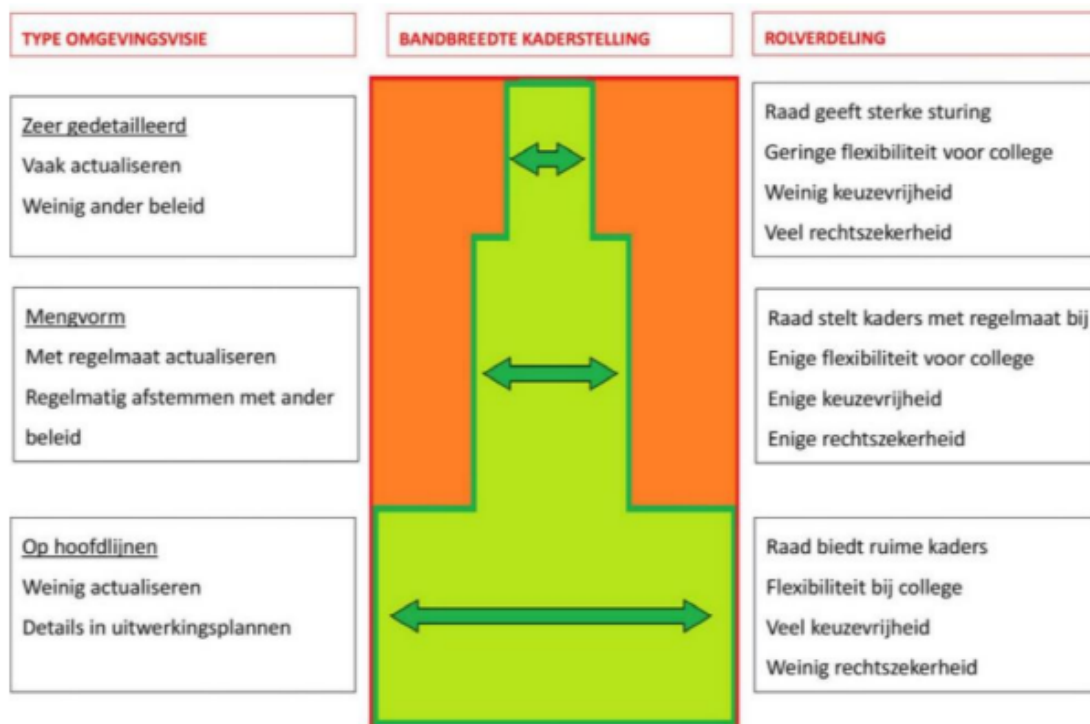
TYPE OMGEVINGSVISIE

BANDBREEDTE KADERSTELLING

ROLVERDELING

Zeer gedetailleerd
Vaak actualiseren
Weinig ander beleid

Raad geeft sterke sturing
Geringe flexibiliteit voor college
Weinig keuzevrijheid
Veel rechtszekerheid

Mengvorm
Met regelmaat actualiseren
Regelmatig afstemmen met ander beleid

Raad stelt kaders met regelmaat bij
Enige flexibiliteit voor college
Enige keuzevrijheid
Enige rechtszekerheid

Op hoofdlijnen
Weinig actualiseren
Details in uitwerkingsplannen

Raad biedt ruime kaders
Flexibiliteit bij college
Veel keuzevrijheid
Weinig rechtszekerheid